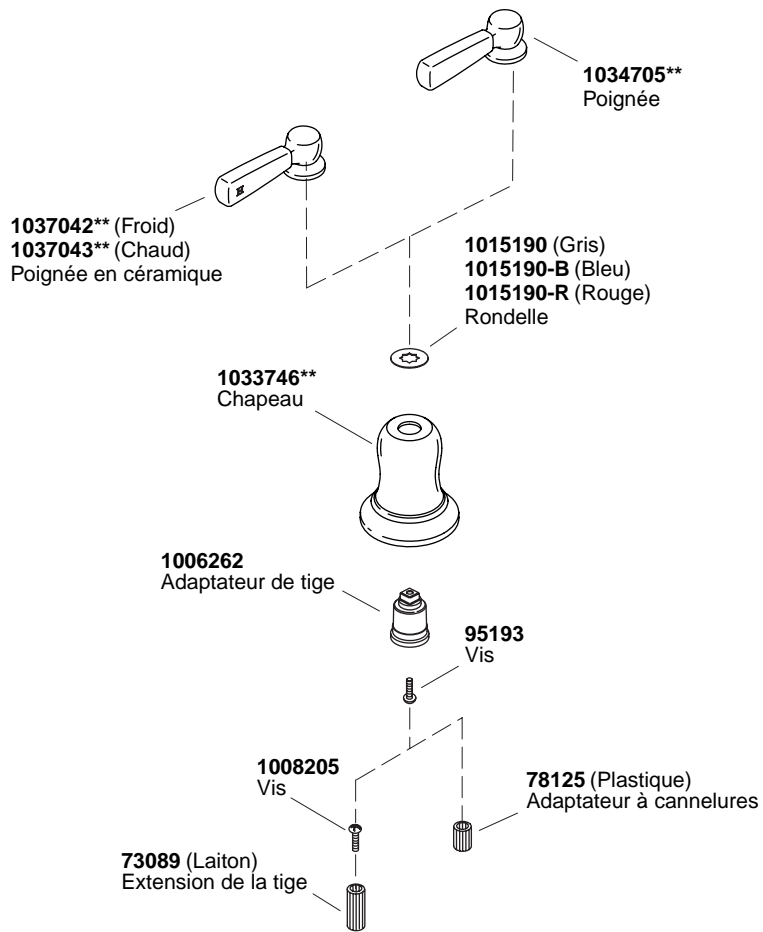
**1034705**** Poignée

**1037042**** (Froid)
**1037043**** (Chaud)
Poignée en céramique

**1015190** (Gris)
**1015190-B** (Bleu)
**1015190-R** (Rouge)
Rondelle

**1033746**** Chapeau

**1006262** Adaptateur de tige

**95193** Vis

**1008205** Vis

**78125** (Plastique)
Adaptateur à cannelures

**73089** (Laiton)
Extension de la tige